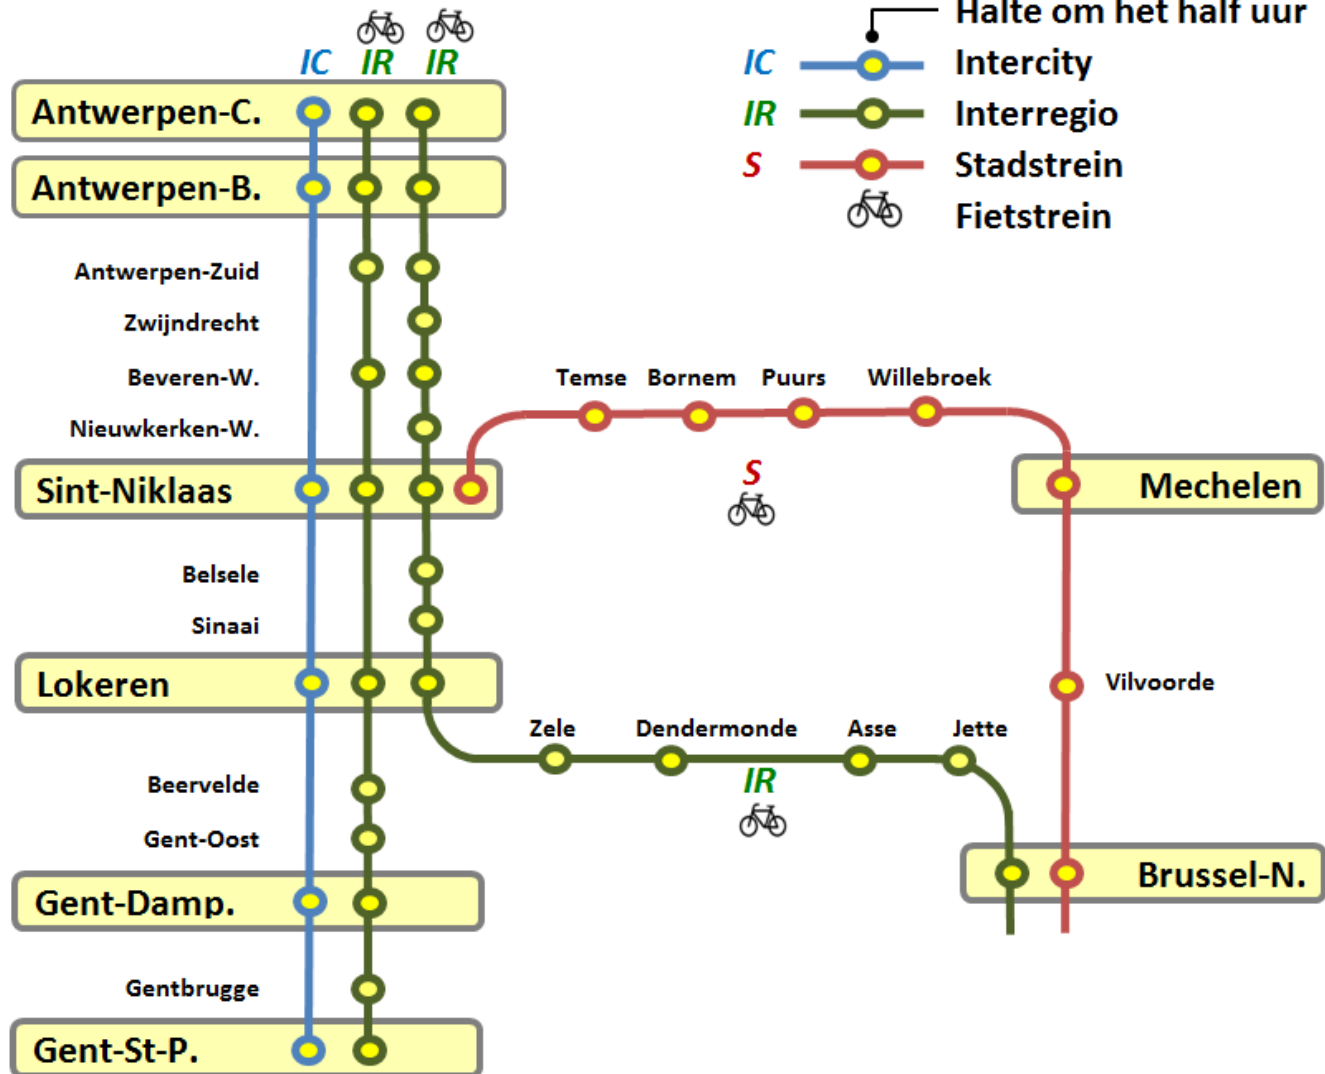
IC IR IR

Halte om het half uur
IC Intercity
IR Interregio
S Stadstrein
Fietstrein

Antwerpen-C.
Antwerpen-B.
Antwerpen-Zuid
Zwijndrecht
Beveren-W.
Nieuwkerken-W.
Sint-Niklaas
Belsele
Sinaai
Lokeren
Beervelde
Gent-Oost
Gent-Damp.
Gentbrugge
Gent-St-P.

Temse Bornem Puurs Willebroek
S
Mechelen
Vilvoorde
Zele Dendermonde Asse Jette
IR
Brussel-N.